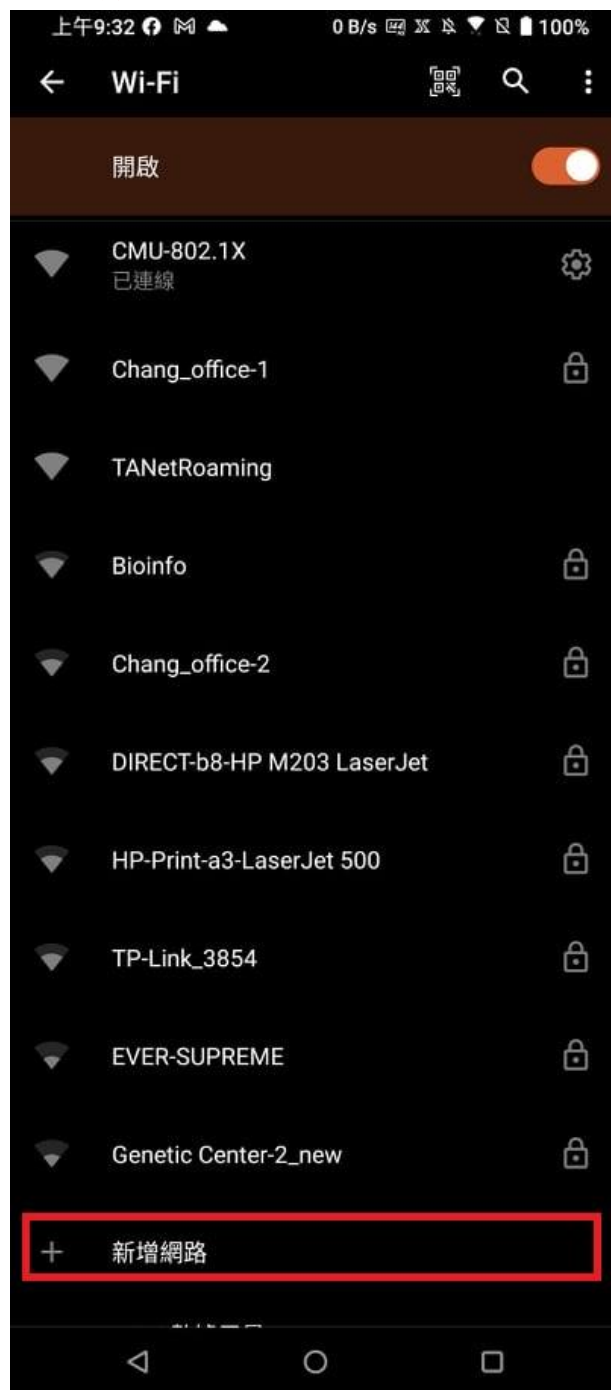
上午9:32 0 B/s 100%

Wi-Fi

開啟

CMU-802.1X
已連線

Chang_office-1

TANetRoaming

Bioinfo

Chang_office-2

DIRECT-b8-HP M203 LaserJet

HP-Print-a3-LaserJet 500

TP-Link_3854

EVER-SUPREME

Genetic Center-2_new

+ 新增網路

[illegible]